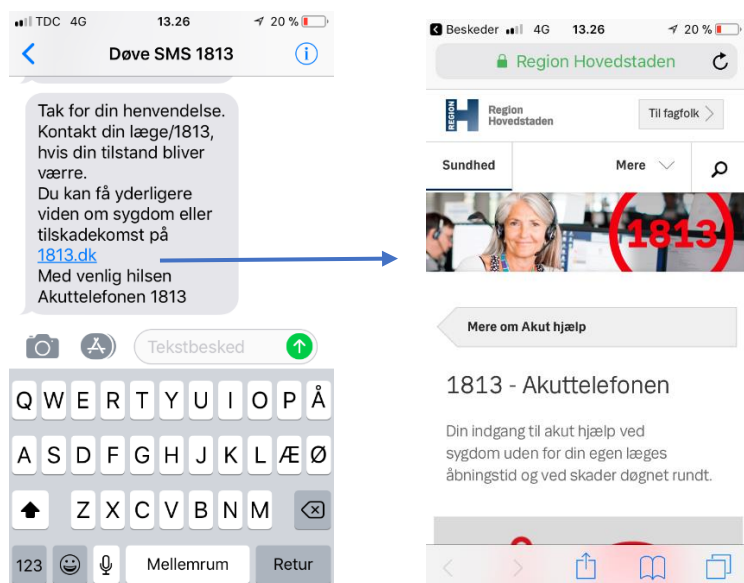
TDC 4G 13.26 20 %

Døve SMS 1813

Tak for din henvendelse. Kontakt din læge/1813, hvis din tilstand bliver værre.
Du kan få yderligere viden om sygdom eller tilskadekomst på 1813.dk
Med venlig hilsen
Akuttelefonen 1813

Tekstbesked

Q W E R T Y U I O P Å
A S D F G H J K L Æ Ø
Z X C V B N M
123 Mellemrum Retur

Beskeder 4G 13.26 20 %

Region Hovedstaden

REGION Region Hovedstaden

Til fagfolk

Sundhed Mere

1813

Mere om Akut hjælp

1813 - Akuttelefonen

Din indgang til akut hjælp ved sygdom uden for din egen læges åbningstid og ved skader døgnet rundt.